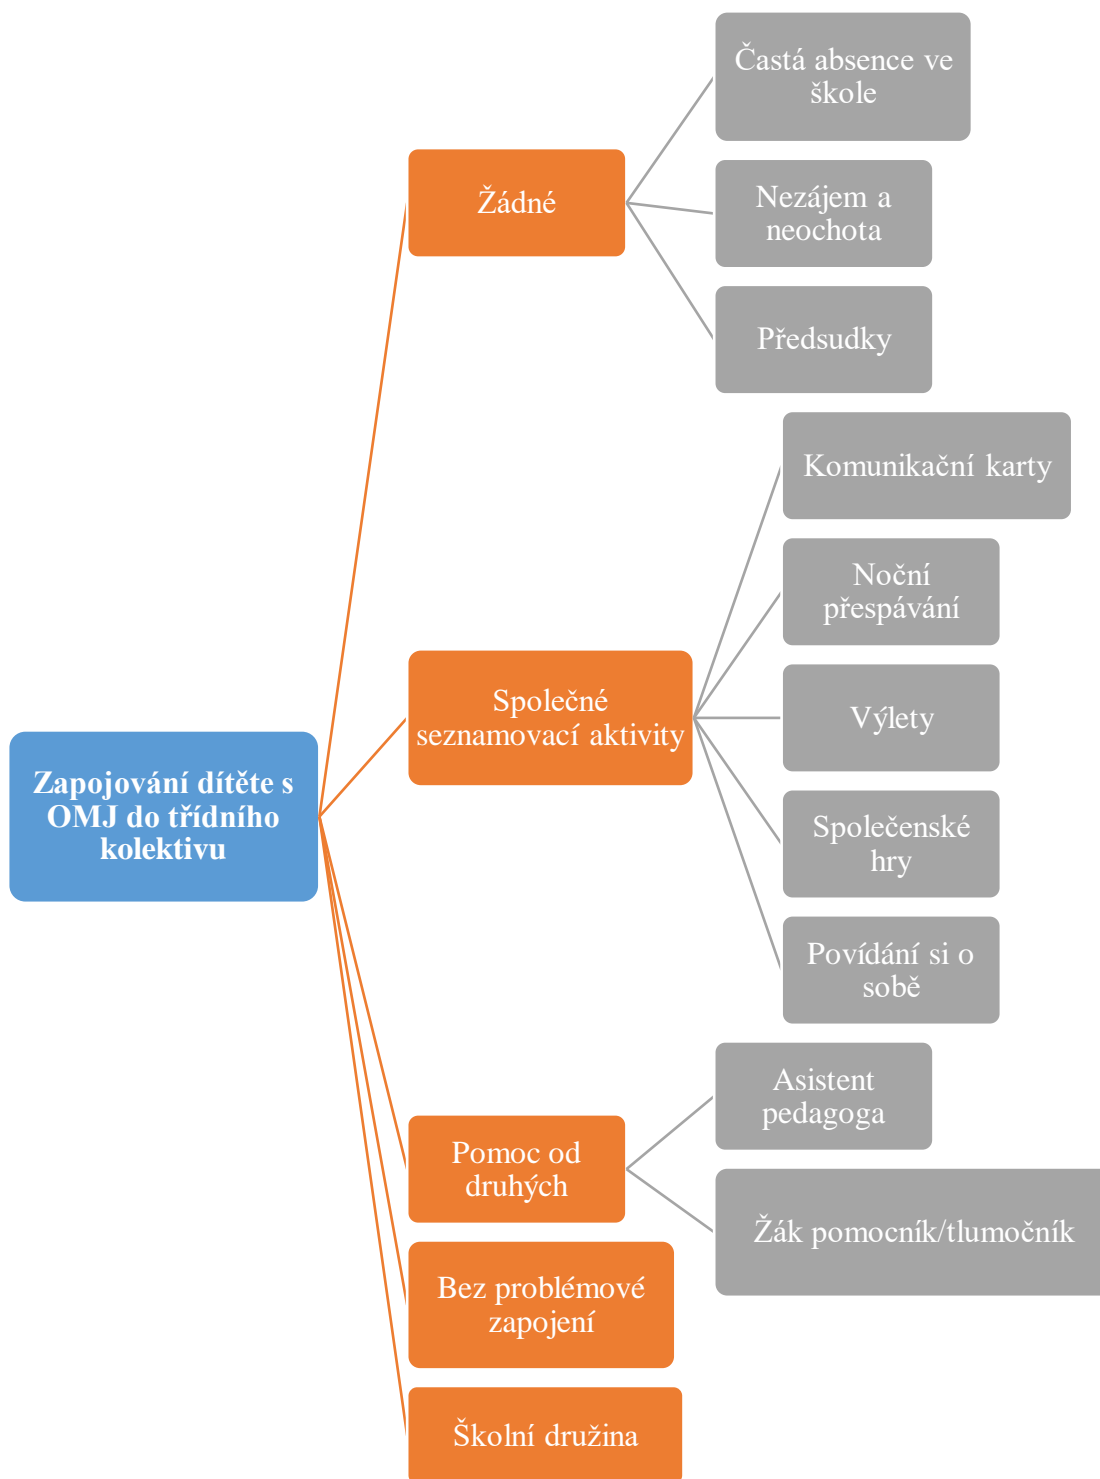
Zapojování dítěte s OMJ do třídního kolektivu

Žádné

Častá absence ve škole

Nezájem a neochota

Předsudky

Společné seznamovací aktivity

Komunikační karty

Noční přespávání

Výlety

Společenské hry

Povídání si o sobě

Pomoc od druhých

Asistent pedagoga

Žák pomocník/tlumočník

Bez problémové zapojení

Školní družina